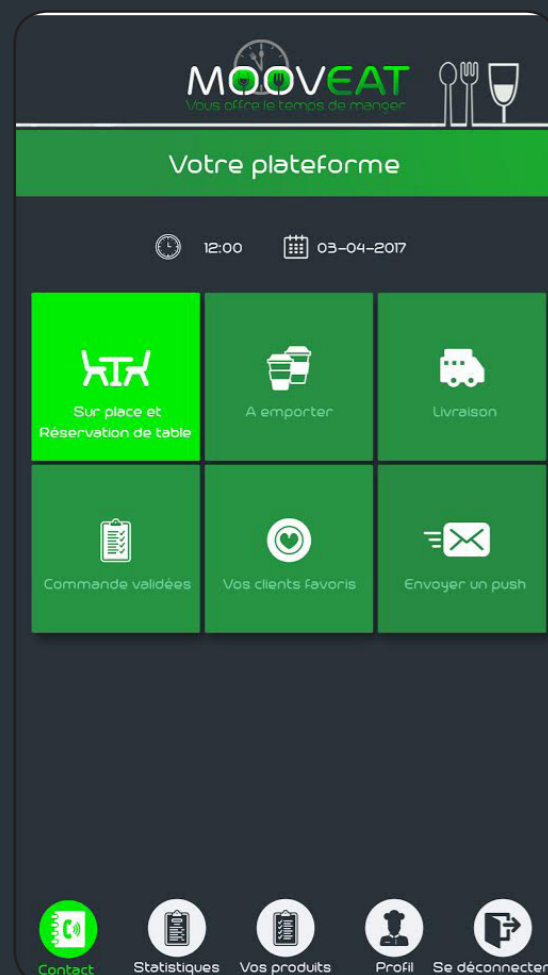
MOOVEAT
Vous offre le temps de manger

Votre plateforme

12:00 03-04-2017

Sur place et Réservation de table

A emporter

Livraison

Commande validées

Vos clients favoris

Envoyer un push

Contact Statistiques Vos produits Profil Se déconnecter